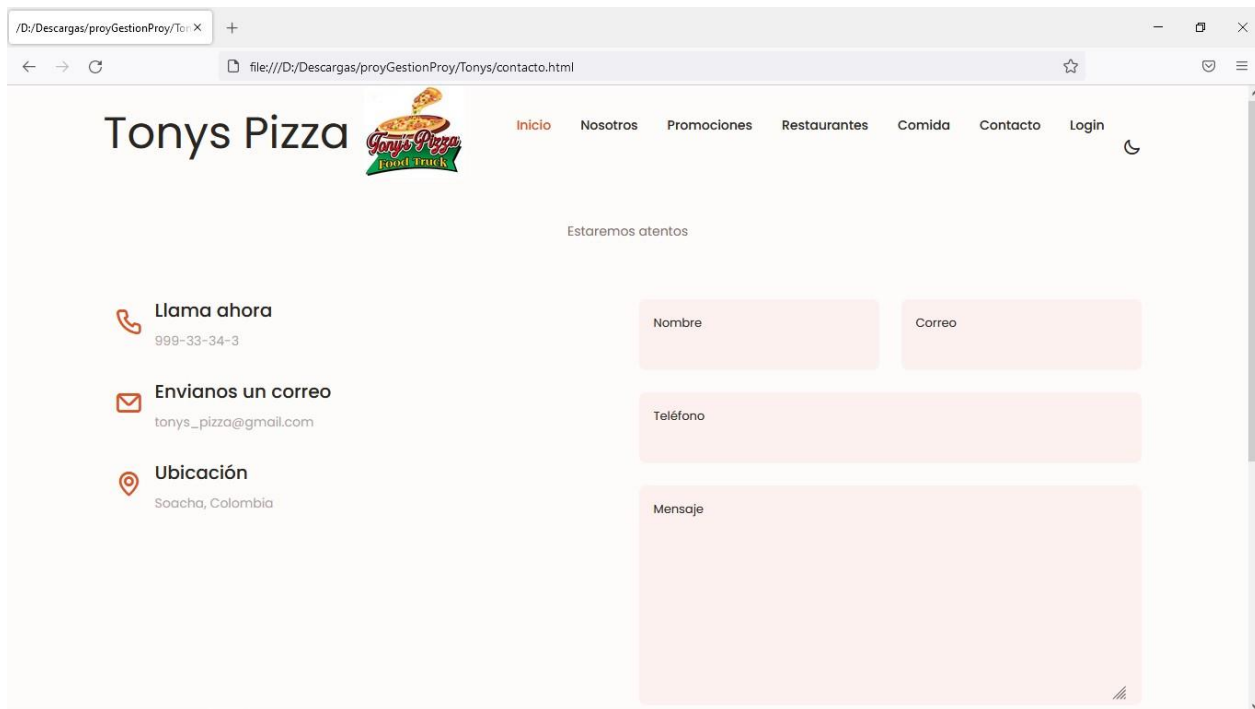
/D:/Descargas/proyGestionProy/Tor ×

file:///D:/Descargas/proyGestionProy/Tonys/contacto.html

Tonys Pizza

Tony's Pizza
Food Truck

Inicio Nosotros Promociones Restaurantes Comida Contacto Login

Estaremos atentos

Llama ahora
999-33-34-3

Envianos un correo
tonys_pizza@gmail.com

Ubicación
Soacha, Colombia

Nombre

Correo

Teléfono

Mensaje